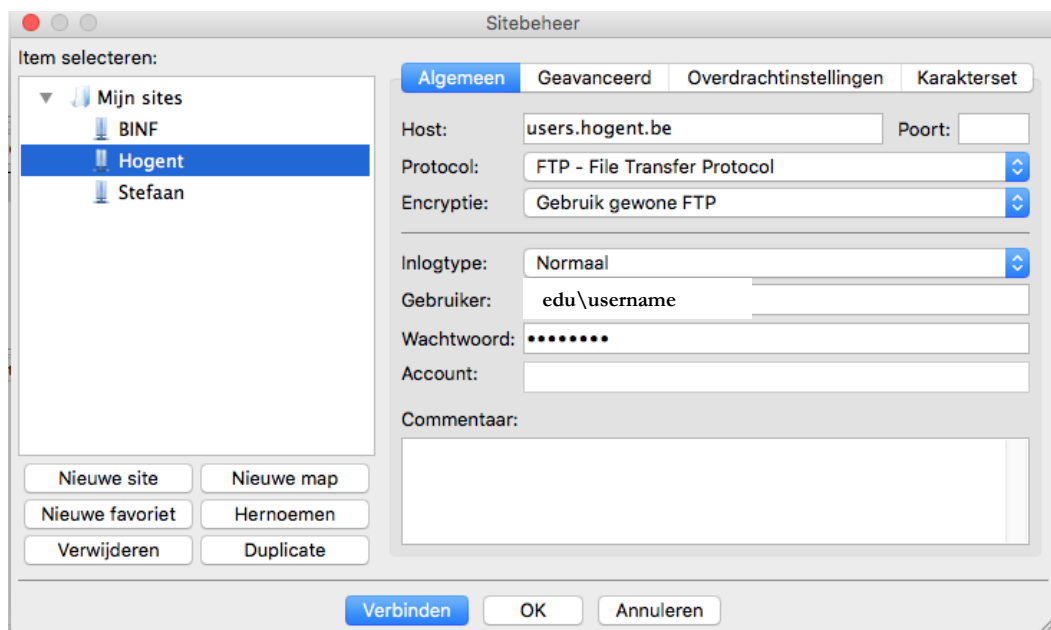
Sitebeheer

Item selecteren:

Mijn sites
BINF
Hogent
Stefaan

Nieuwe site
Nieuwe map
Nieuwe favoriet
Hernoemen
Verwijderen
Duplicate

Algemeen
Geavanceerd
Overdrachtinstellingen
Karakterset

Host: users.hogent.be
Poort:
Protocol: FTP - File Transfer Protocol
Encryptie: Gebruik gewone FTP

Inlogtype: Normaal
Gebruiker: edu\username
Wachtwoord: ••••••••
Account:

Commentaar:

Verbinden
OK
Annuleren